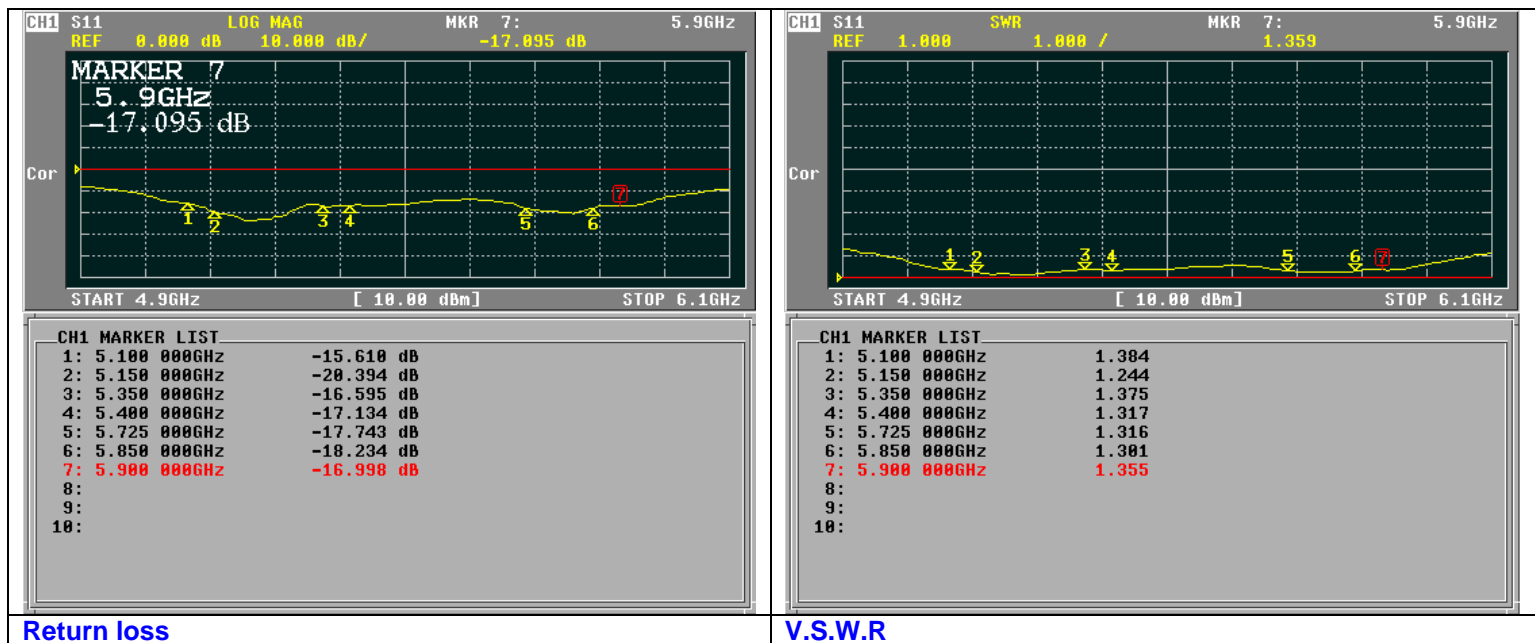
| CH1 S11 LOG MAG MKR 7: 5.9GHz<br>REF 0.000 dB 10.000 dB/ -17.095 dB<br>MARKER 7<br>5.9GHz<br>-17.095 dB<br>Cor<br>1 2 3 4 5 6 7<br>START 4.9GHz [ 10.00 dBm] STOP 6.1GHz<br>CH1 MARKER LIST<br>1: 5.100 000GHz -15.610 dB<br>2: 5.150 000GHz -20.394 dB<br>3: 5.350 000GHz -16.595 dB<br>4: 5.400 000GHz -17.134 dB<br>5: 5.725 000GHz -17.743 dB<br>6: 5.850 000GHz -18.234 dB<br>7: 5.900 000GHz -16.998 dB<br>8:<br>9:<br>10: | CH1 S11 SWR MKR 7: 5.9GHz<br>REF 1.000 1.000 / 1.359<br>Cor<br>1 2 3 4 5 6 7<br>START 4.9GHz [ 10.00 dBm] STOP 6.1GHz<br>CH1 MARKER LIST<br>1: 5.100 000GHz 1.384<br>2: 5.150 000GHz 1.244<br>3: 5.350 000GHz 1.375<br>4: 5.400 000GHz 1.317<br>5: 5.725 000GHz 1.316<br>6: 5.850 000GHz 1.301<br>7: 5.900 000GHz 1.355<br>8:<br>9:<br>10: |
|---|---|
| Return loss | V.S.W.R |